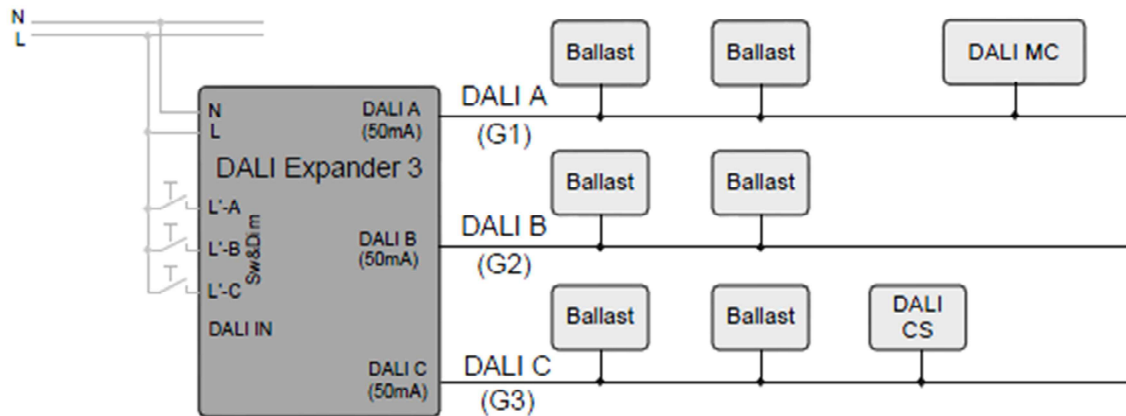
N
L

Ballast
Ballast
DALI MC

N
L
DALI A
(50mA)
DALI A
(G1)

DALI Expander 3

Ballast
Ballast

L'-A
L'-B
L'-C
Sw&Dim
DALI B
(50mA)
DALI B
(G2)

Ballast
Ballast
DALI
CS

DALI IN

DALI C
(50mA)
DALI C
(G3)